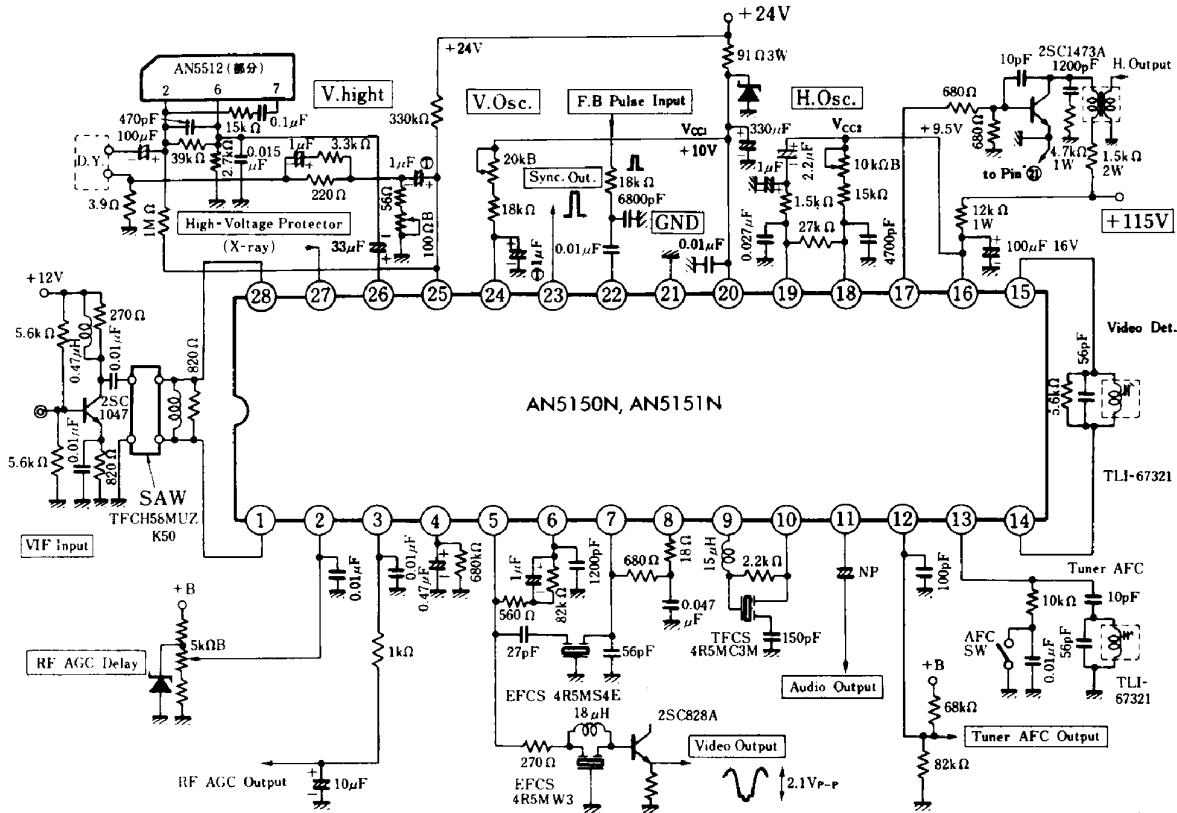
+24V

AN5512 (部分)

2 6 7

V.hight

V.Osc.

F.B Pulse Input

H.Osc.

2SC1473A

H. Output

+24V

91Ω 3W

10pF

1200pF

470pF

100μF

15kΩ

0.1μF

330kΩ

680Ω

D.Y.

39kΩ

2.7kΩ

0.015 μF

1μF

3.3kΩ

1μF ①

20kB

$V_{CC1}$

330μF

$V_{CC2}$

+9.5V

+10V

10kΩB

680Ω

4.7kΩ 1W

1.5kΩ 2W

3.9Ω

220Ω

Sync. Out.

18kΩ

6800pF

1μF

2.2μF

15kΩ

to Pin ㉑

1MΩ

56Ω

18kΩ

1.5kΩ

12kΩ 1W

+115V

High-Voltage Protector

100ΩB

GND

0.027μF

27kΩ

(X-ray)

33μF

1μF

0.01μF

0.01μF

4700pF

100μF 16V

+12V

270Ω

28 27 26 25 24 23 22 21 20 19 18 17 16 15

5.6kΩ

0.47μF

0.01μF

820Ω

Video Det.

56pF

5.6kΩ

2SC 1047

AN5150N, AN5151N

5.6kΩ

0.01μF

820Ω

SAW

TFCH58MUZ K50

TLI-67321

1 2 3 4 5 6 7 8 9 10 11 12 13 14

VIF Input

0.01μF

0.01μF

0.47μF

680kΩ

1μF

1200pF

680Ω

18Ω

15μH

2.2kΩ

NP

100pF

Tuner AFC

+B

560Ω

82kΩ

0.047 μF

10kΩ

10pF

5kΩB

1kΩ

27pF

56pF

TFCS 4R5MC3M

150pF

AFC SW

0.01μF

56pF

RF AGC Delay

EFCS 4R5MS4E

Audio Output

+B

TLI-67321

18μH

2SC828A

68kΩ

Video Output

Tuner AFC Output

270Ω

EFCS 4R5MW3

RF AGC Output

10μF

2.1$V_{P-P}$

82kΩ